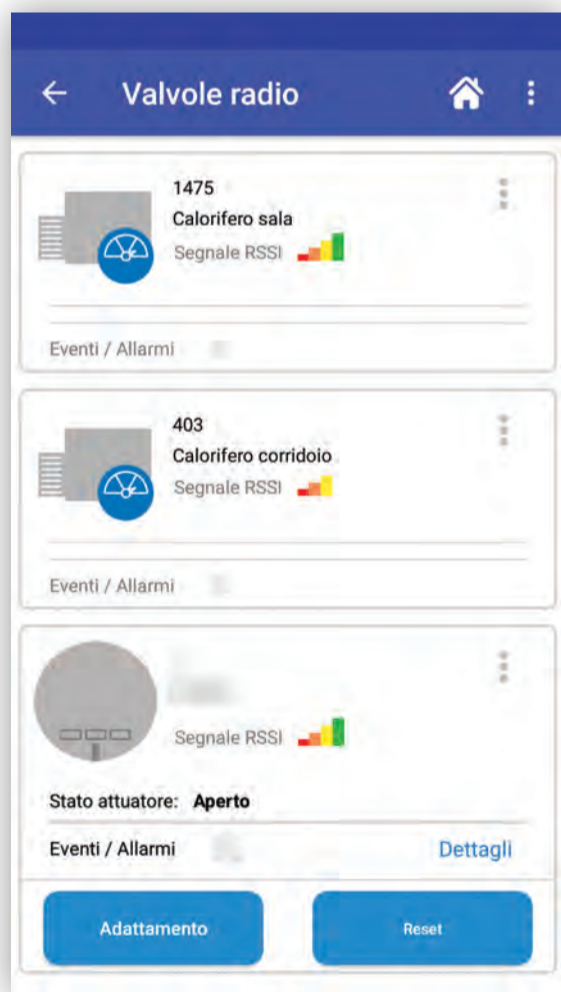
Valvole radio

1475
Calorifero sala
Segnale RSSI

Eventi / Allarmi

403
Calorifero corridoio
Segnale RSSI

Eventi / Allarmi

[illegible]
Segnale RSSI

Stato attuatore: Aperto

Eventi / Allarmi
Dettagli

Adattamento
Reset